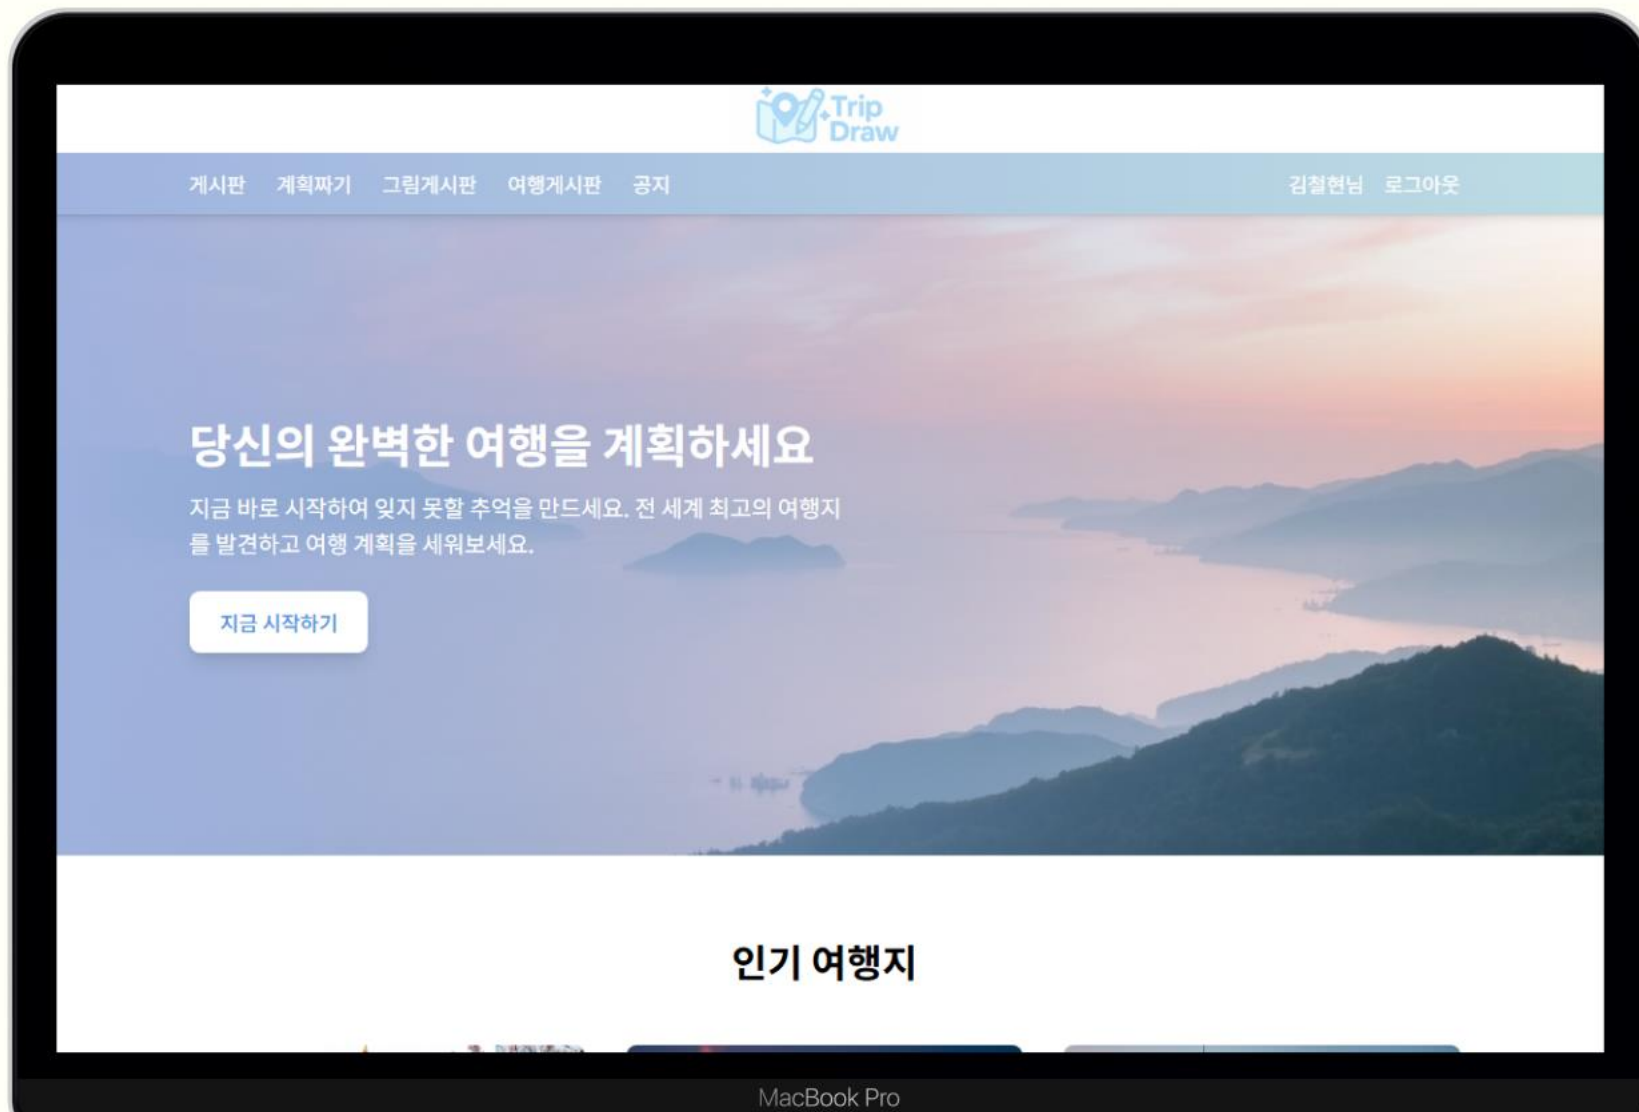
Trip Draw

게시판 계획짜기 그림게시판 여행게시판 공지

김철현님 로그아웃

당신의 완벽한 여행을 계획하세요

지금 바로 시작하여 잊지 못할 추억을 만드세요. 전 세계 최고의 여행지를 발견하고 여행 계획을 세워보세요.

지금 시작하기

인기 여행지

MacBook Pro